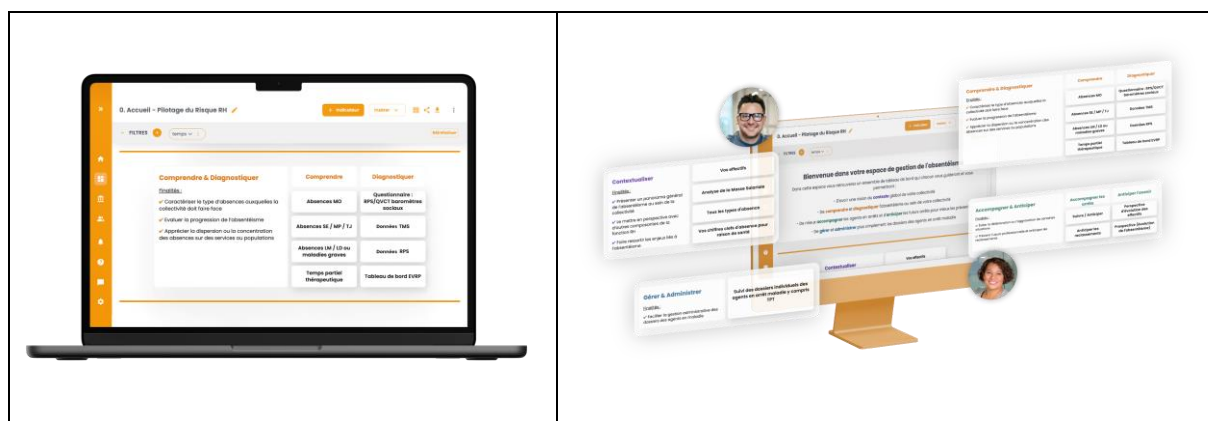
0. Accueil - Pilotage du Risque RH

+ Indicateur

FILTRES

Temps

Comprendre & Diagnostiquer

Finalités :

✓ Caractériser le type d'absences auxquelles la collectivité doit faire face

✓ Évaluer la progression de l'absentéisme

✓ Apprécier la dispersion ou la concentration des absences sur des services ou populations

| Comprendre | Diagnostiquer |
|---|---|
| Absences MO | Questionnaire : RPS/QVCT baromètre sociaux |
| Absences SE / MP / TJ | Données TMS |
| Absences LM / LD ou maladies graves | Données RPS |
| Temps partiel thérapeutique | Tableau de bord EVRP |

0. Accueil - Pilotage du Risque RH

Bienvenue dans votre espace de gestion de l'absentéisme

Contextualiser

Vos effectifs

Analyse de la Masse Salariale

Tous les types d'absence

Vos entités vivis d'absence pour raison de santé

Comprendre & Diagnostiquer

Comprendre

Diagnostiquer

Absences MO

Absences SE / MP / TJ

Absences LM / LD ou maladies graves

Temps partiel thérapeutique

Données TMS

Données RPS

Tableau de bord EVRP

Accompagner & Anticiper

Gérer & Administrer

Suivi des dossiers individuels des agents en arrêt maladie o compris TPT

Contextualiser

Vos effectifs